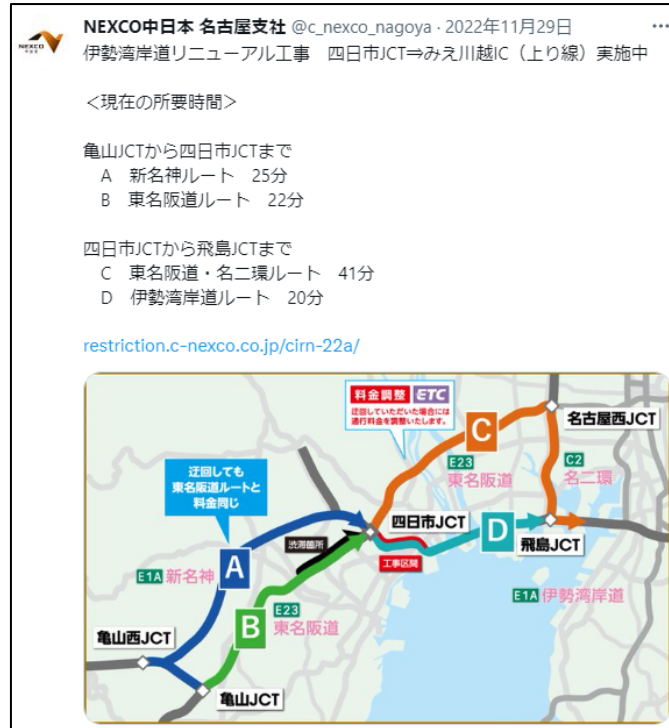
NEXCO中日本 名古屋支社 @c_nexco_nagoya · 2022年11月29日 ···
伊勢湾岸道リニューアル工事　四日市JCT⇒みえ川越IC（上り線）実施中

＜現在の所要時間＞

亀山JCTから四日市JCTまで
A　新名神ルート　25分
B　東名阪道ルート　22分

四日市JCTから飛島JCTまで
C　東名阪道・名二環ルート　41分
D　伊勢湾岸道ルート　20分

restriction.c-nexco.co.jp/cirn-22a/

料金調整 ETC
迂回していただいた場合には通行料金を調整いたします。

名古屋西JCT
C
E23 東名阪道
C2 名二環
迂回しても東名阪道ルートと料金同じ
四日市JCT
D
飛島JCT
渋滞箇所
工事区間
A
E1A 新名神
E1A 伊勢湾岸道
B
E23 東名阪道
亀山西JCT
亀山JCT